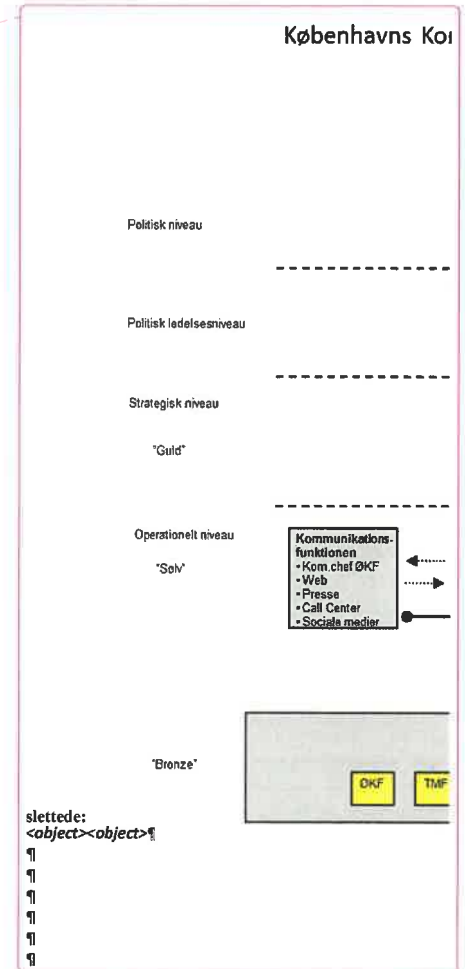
Københavns Ko

Politisk niveau

Politisk ledelsesniveau

Strategisk niveau

"Guld"

Operationelt niveau

"Sølv"

Kommunikationsfunktionen
• Kom.chef ØKF
• Web
• Presse
• Call Center
• Sociale medier

"Bronze"

ØKF

TMF

slettede:
<object><object>¶
¶
¶
¶
¶
¶
¶